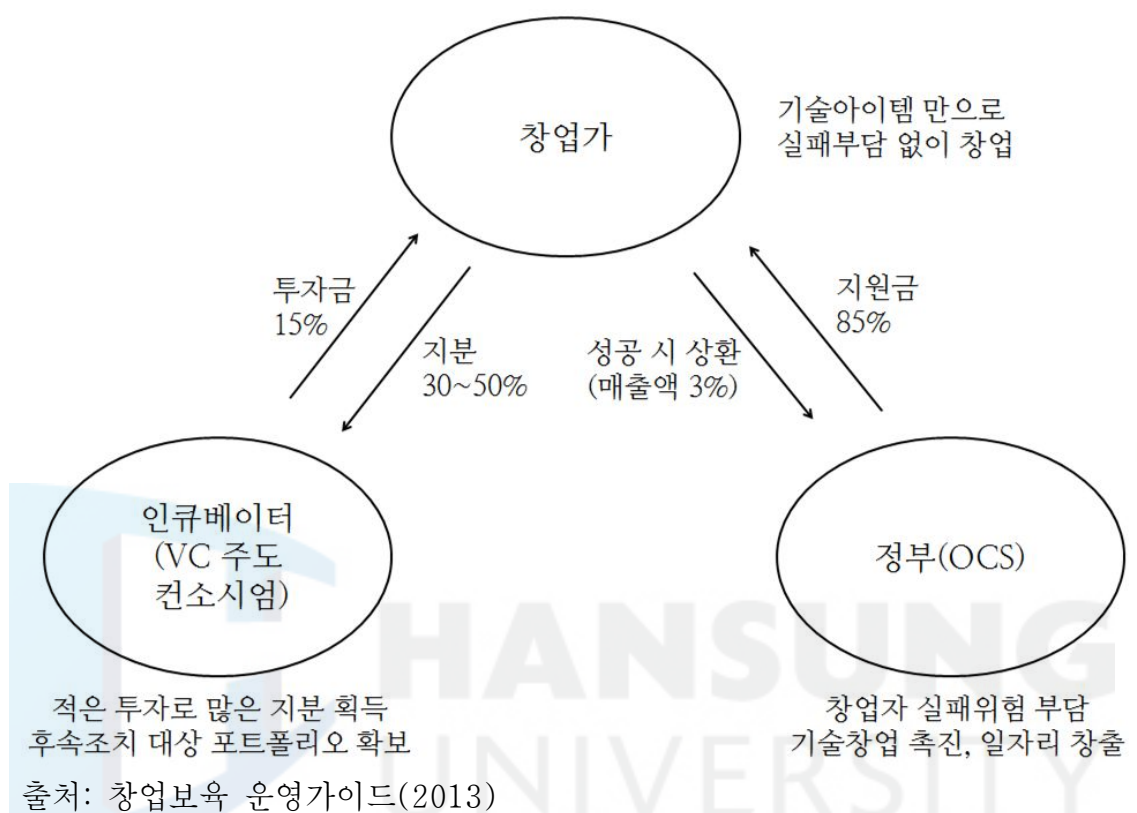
창업가

기술아이템 만으로
실패부담 없이 창업

투자금
15%

지분
30~50%

성공 시 상환
(매출액 3%)

지원금
85%

인큐베이터
(VC 주도
컨소시엄)

정부(OCS)

적은 투자로 많은 지분 획득
후속조치 대상 포트폴리오 확보

창업자 실패위험 부담
기술창업 촉진, 일자리 창출

HANSUNG
UNIVERSITY

출처: 창업보육 운영가이드(2013)